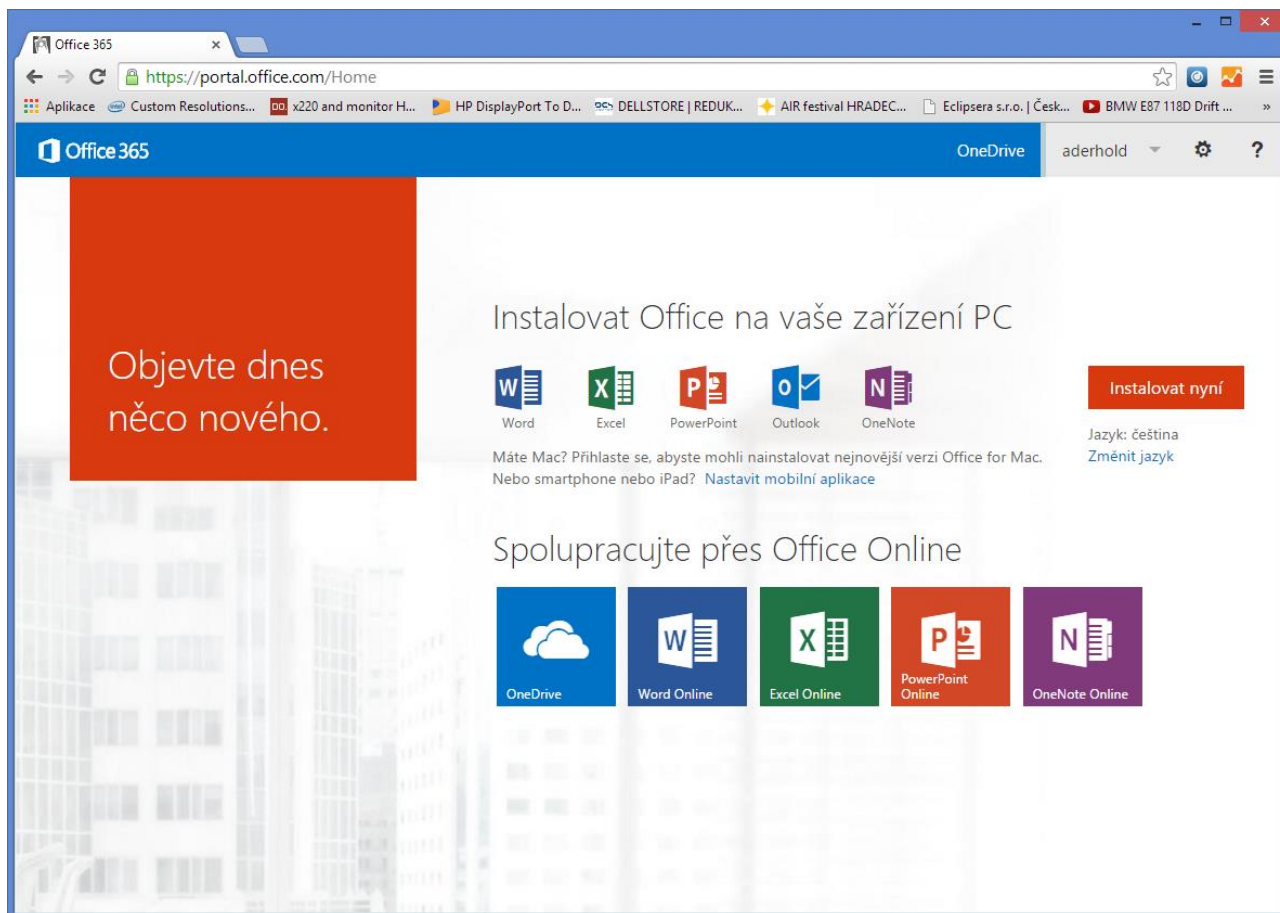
Office 365 ×

https://portal.office.com/Home

Aplikace Custom Resolutions... x220 and monitor H... HP DisplayPort To D... DELLSTORE | REDUK... AIR festival HRADEC... Eclipsera s.r.o. | Česk... BMW E87 118D Drift ... »

Office 365 OneDrive aderhold ?

Objevte dnes něco nového.

Instalovat Office na vaše zařízení PC

W Word X Excel P PowerPoint O Outlook N OneNote

Máte Mac? Přihlaste se, abyste mohli nainstalovat nejnovější verzi Office for Mac. Nebo smartphone nebo iPad? Nastavit mobilní aplikace

Instalovat nyní

Jazyk: čeština
Změnit jazyk

Spolupracujte přes Office Online

OneDrive
W Word Online
X Excel Online
P PowerPoint Online
N OneNote Online